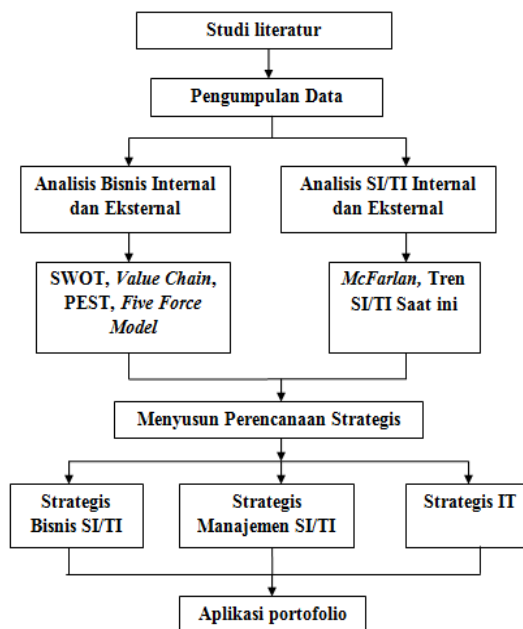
Studi literatur

Pengumpulan Data

Analisis Bisnis Internal dan Eksternal

Analisis SI/TI Internal dan Eksternal

SWOT, *Value Chain*, PEST, *Five Force Model*

*McFarlan*, Tren SI/TI Saat ini

Menyusun Perencanaan Strategis

Strategis Bisnis SI/TI

Strategis Manajemen SI/TI

Strategis IT

Aplikasi portofolio